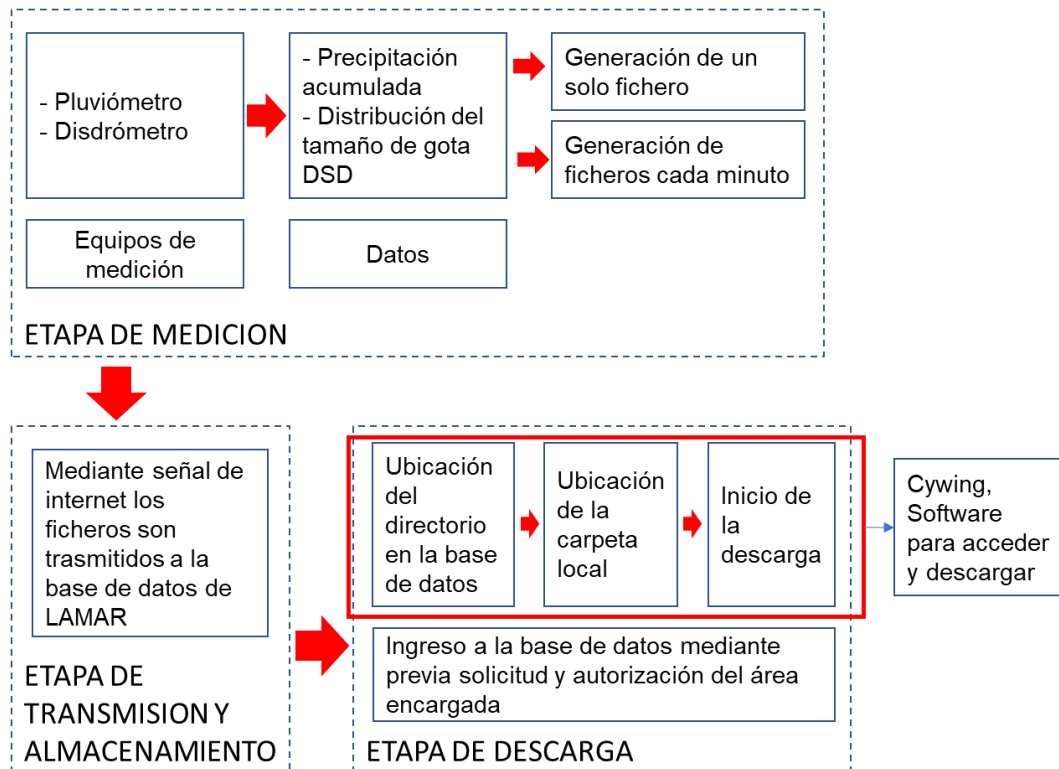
- Pluviómetro
- Disdrómetro

- Precipitación acumulada
- Distribución del tamaño de gota DSD

Generación de un solo fichero

Generación de ficheros cada minuto

Equipos de medición

Datos

ETAPA DE MEDICION

Mediante señal de internet los ficheros son trasmitidos a la base de datos de LAMAR

ETAPA DE TRANSMISION Y ALMACENAMIENTO

Ubicación del directorio en la base de datos

Ubicación de la carpeta local

Inicio de la descarga

Cywing, Software para acceder y descargar

Ingreso a la base de datos mediante previa solicitud y autorización del área encargada

ETAPA DE DESCARGA